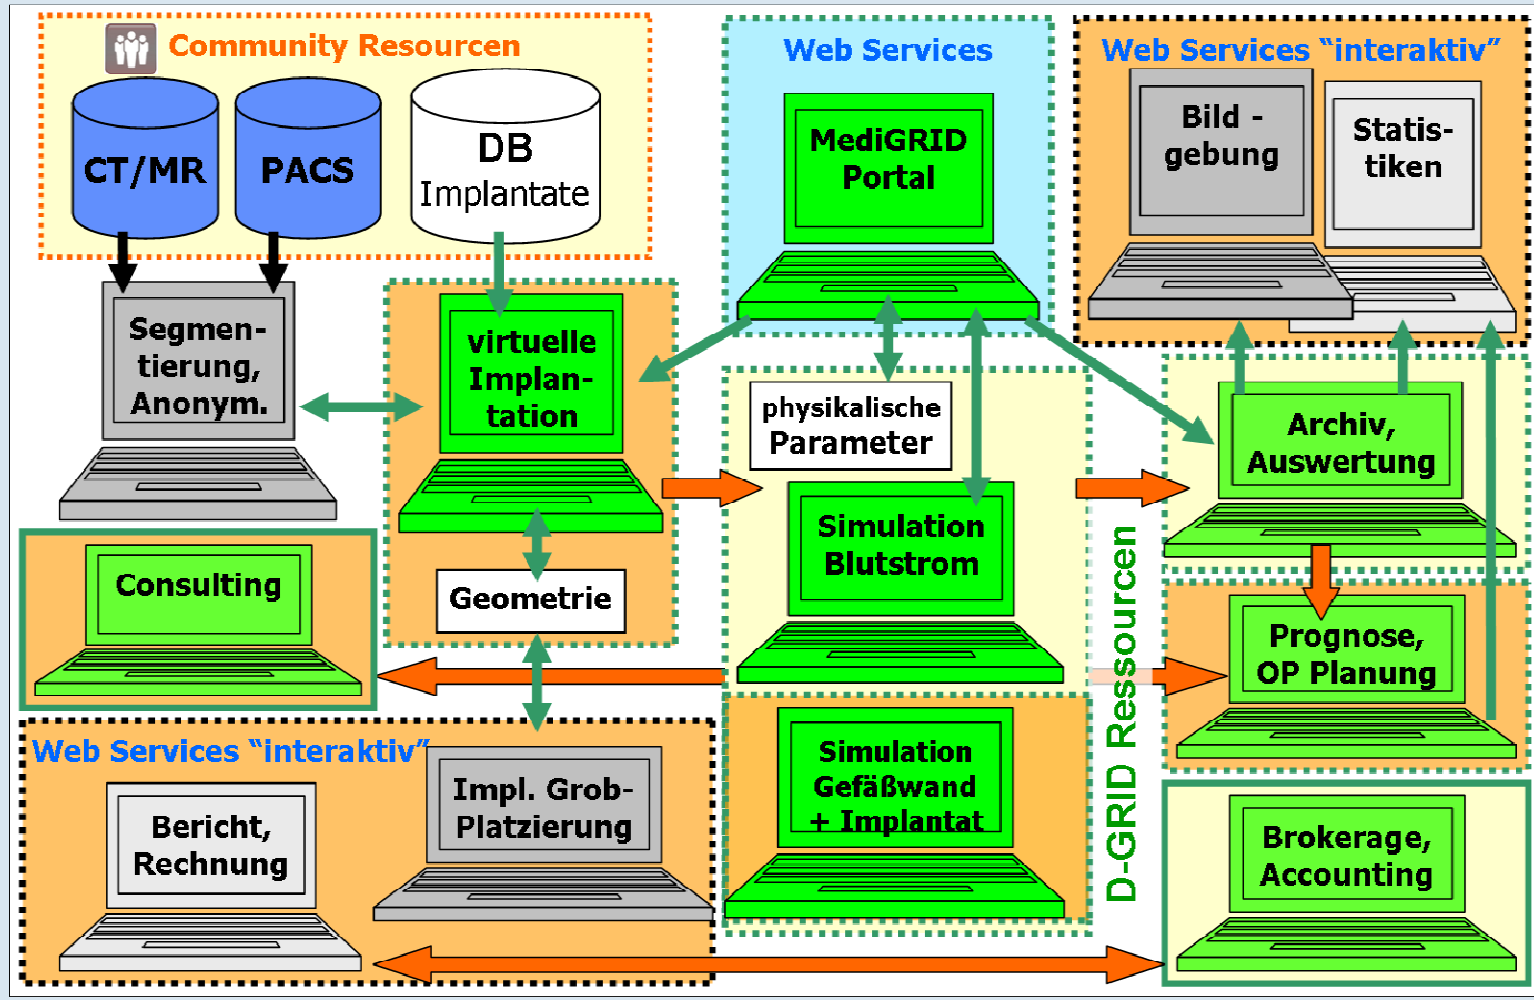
Community Resourcen

CT/MR

PACS

DB Implantate

Web Services

MediGRID Portal

Web Services “interaktiv”

Bild - gebung

Statis- tiken

Segmen- tierung, Anonym.

virtuelle Implan- tation

physikalische Parameter

Archiv, Auswertung

Consulting

Geometrie

Simulation Blutstrom

Prognose, OP Planung

Web Services “interaktiv”

Bericht, Rechnung

Impl. Grob- Platzierung

Simulation Gefäßwand + Implantat

D-GRID Ressourcen

Brokerage, Accounting